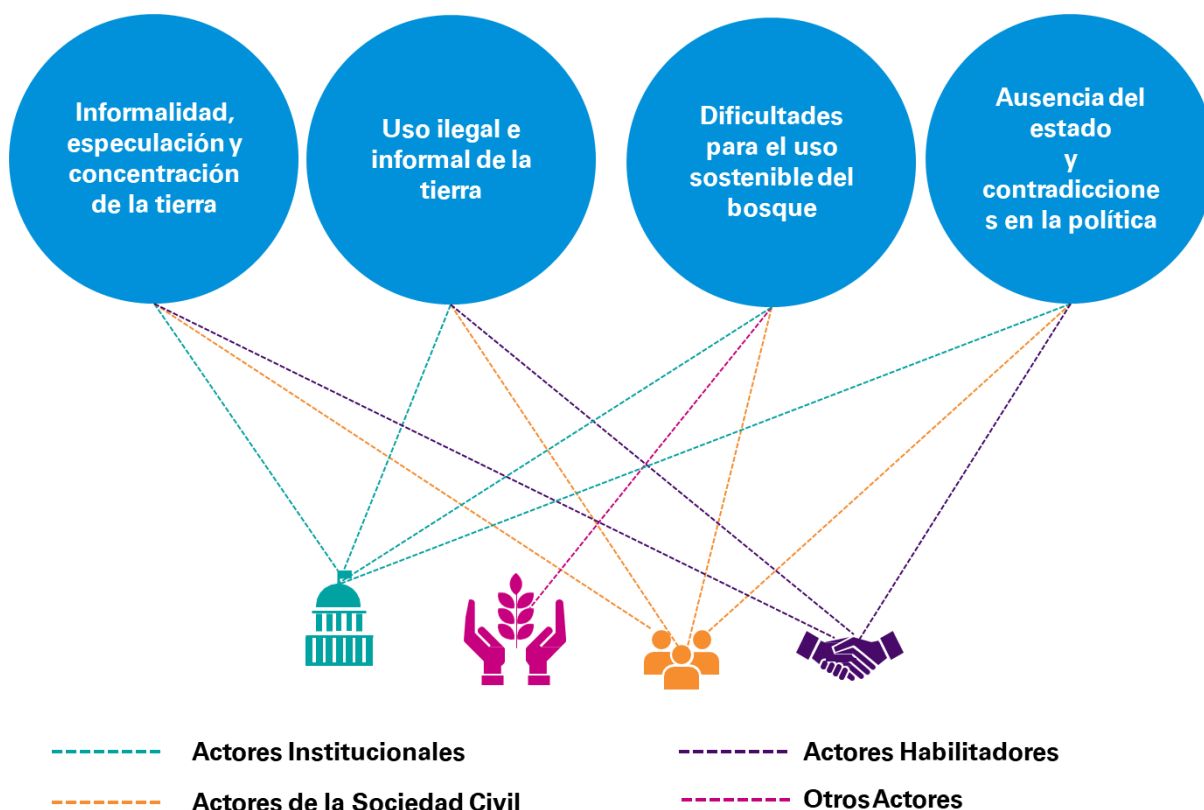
Informalidad, especulación y concentración de la tierra

Uso ilegal e informal de la tierra

Dificultades para el uso sostenible del bosque

Ausencia del estado y contradicciones en la política

Actores Institucionales

Actores de la Sociedad Civil

Actores Habilitadores

Otros Actores